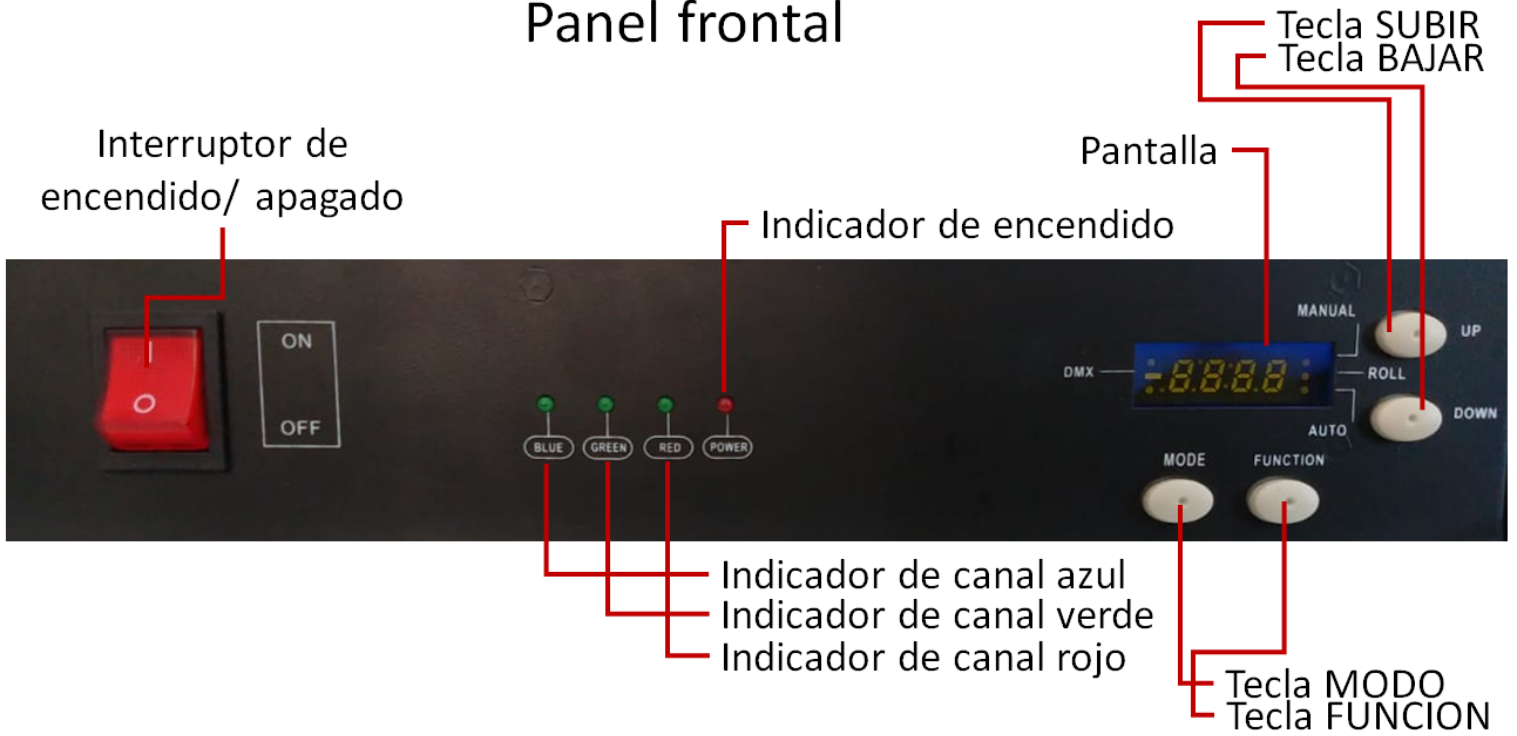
Panel frontal

Tecla SUBIR
Tecla BAJAR

Interruptor de encendido/ apagado

Pantalla

Indicador de encendido

ON

OFF

BLUE GREEN RED POWER

MANUAL
UP
DMX
ROLL
AUTO
DOWN
MODE
FUNCTION

Indicador de canal azul
Indicador de canal verde
Indicador de canal rojo

Tecla MODO
Tecla FUNCION